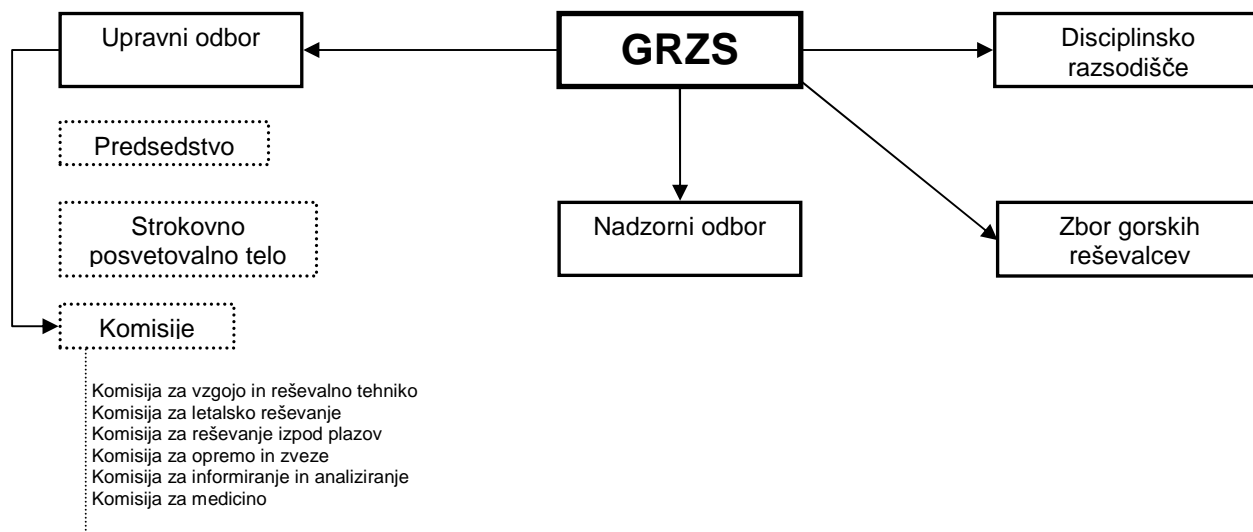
GRZS

Upravni odbor

Predsedstvo

Strokovno posvetovalno telo

Komisije

Komisija za vzgojo in reševalno tehniko
Komisija za letalsko reševanje
Komisija za reševanje izpod plazov
Komisija za opremo in zveze
Komisija za informiranje in analiziranje
Komisija za medicino

Nadzorni odbor

Disciplinsko razsodišče

Zbor gorskih reševalcev